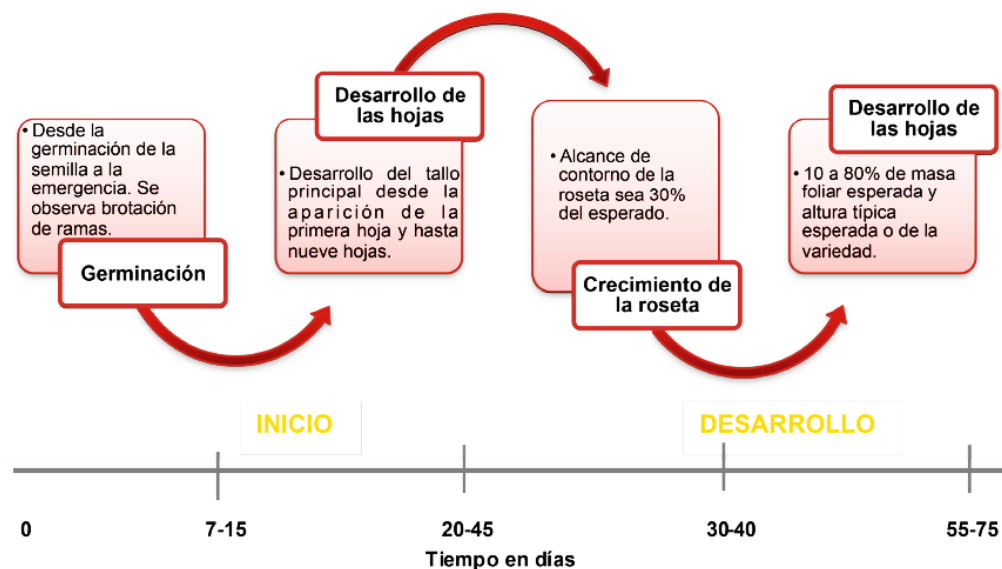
• Desde la germinación de la semilla a la emergencia. Se observa brotación de ramas.

Germinación

Desarrollo de las hojas

• Desarrollo del tallo principal desde la aparición de la primera hoja y hasta nueve hojas.

• Alcance de contorno de la roseta sea 30% del esperado.

Crecimiento de la roseta

Desarrollo de las hojas

• 10 a 80% de masa foliar esperada y altura típica esperada o de la variedad.

INICIO

DESARROLLO

0

7-15

20-45

30-40

55-75

Tiempo en días